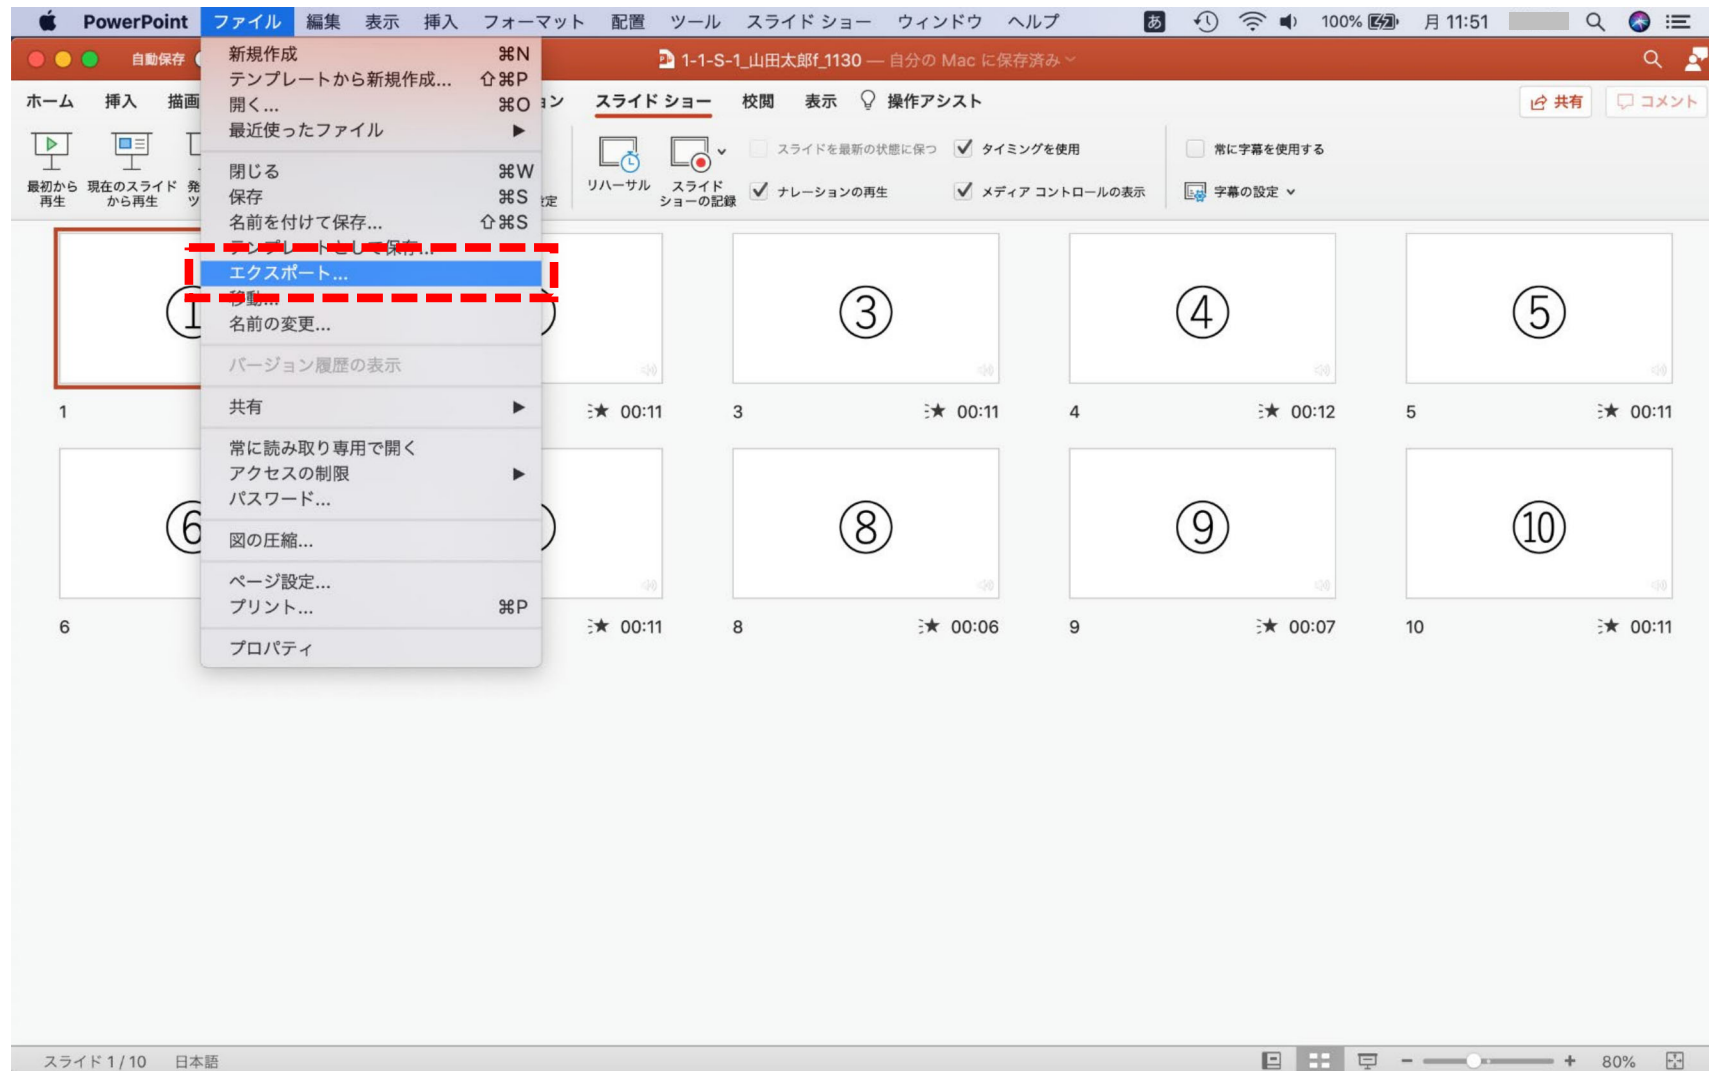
PowerPoint ファイル 編集 表示 挿入 フォーマット 配置 ツール スライド ショー ウィンドウ ヘルプ あ 100% 月 11:51

自動保存 1-1-S-1_山田太郎f_1130 — 自分の Mac に保存済み

ホーム 挿入 描画 ョン スライド ショー 校閲 表示 操作アシスト 共有 コメント

最初から再生 現在のスライドから再生 発ツ 定 リハーサル スライドショーの記録 スライドを最新の状態に保つ タイミングを使用 ナレーションの再生 メディア コントロールの表示 常に字幕を使用する 字幕の設定

新規作成 ⌘N
テンプレートから新規作成... ⇧⌘P
開く... ⌘O
最近使ったファイル ▶
閉じる ⌘W
保存 ⌘S
名前を付けて保存... ⇧⌘S
テンプレートとして保存...
エクスポート...
移動...
名前の変更...
バージョン履歴の表示
共有 ▶
常に読み取り専用で開く
アクセスの制限 ▶
パスワード...
図の圧縮...
ページ設定...
プリント... ⌘P
プロパティ

①
1
00:11
③
3 00:11
④
4 00:12
⑤
5 00:11
⑥
6
00:11
⑧
8 00:06
⑨
9 00:07
⑩
10 00:11

スライド 1 / 10 日本語 80%